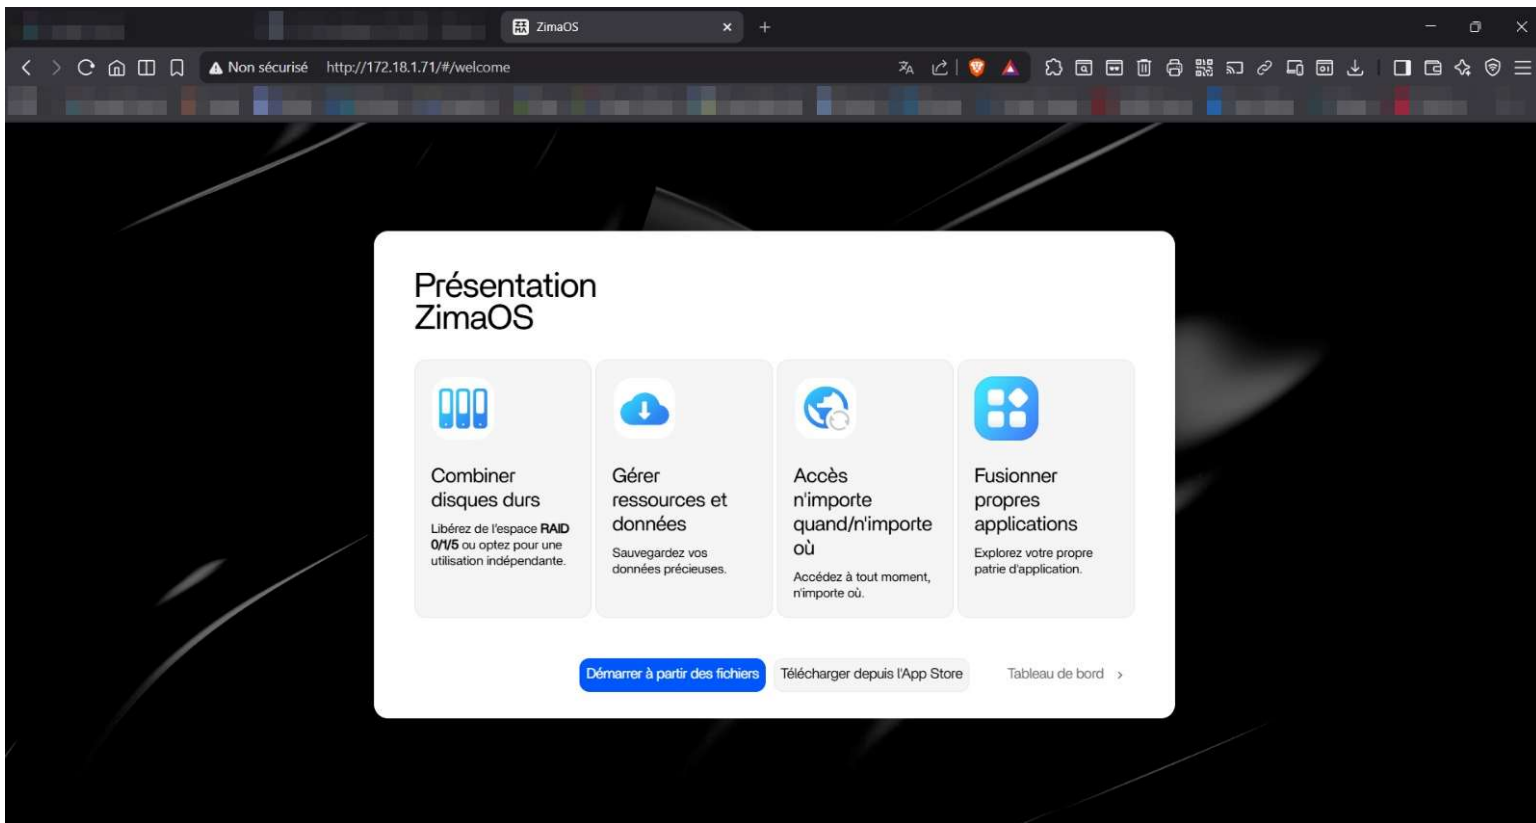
ZimaOS

Non sécurisé http://172.18.1.71/#/welcome

Présentation ZimaOS

Combiner disques durs

Libérez de l'espace RAID 0/1/5 ou optez pour une utilisation indépendante.

Gérer ressources et données

Sauvegardez vos données précieuses.

Accès n'importe quand/n'importe où

Accédez à tout moment, n'importe où.

Fusionner propres applications

Explorez votre propre patrie d'application.

Démarrer à partir des fichiers

Télécharger depuis l'App Store

Tableau de bord ›